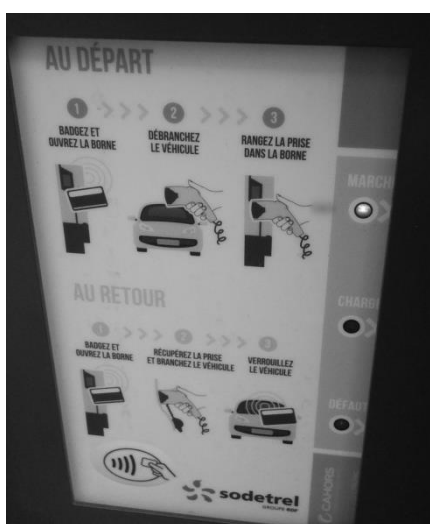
AU DÉPART

1 BADGEZ ET OUVREZ LA BORNE

2 DÉBRANCHEZ LE VÉHICULE

3 RANGEZ LA PRISE DANS LA BORNE

MARCH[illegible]

AU RETOUR

1 BADGEZ ET OUVREZ LA BORNE

2 RÉCUPÉREZ LA PRISE ET BRANCHEZ LE VÉHICULE

3 VERROUILLEZ LE VÉHICULE

CHARG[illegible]

DÉFAUT

sodetrel
GROUPE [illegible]

CAHORS